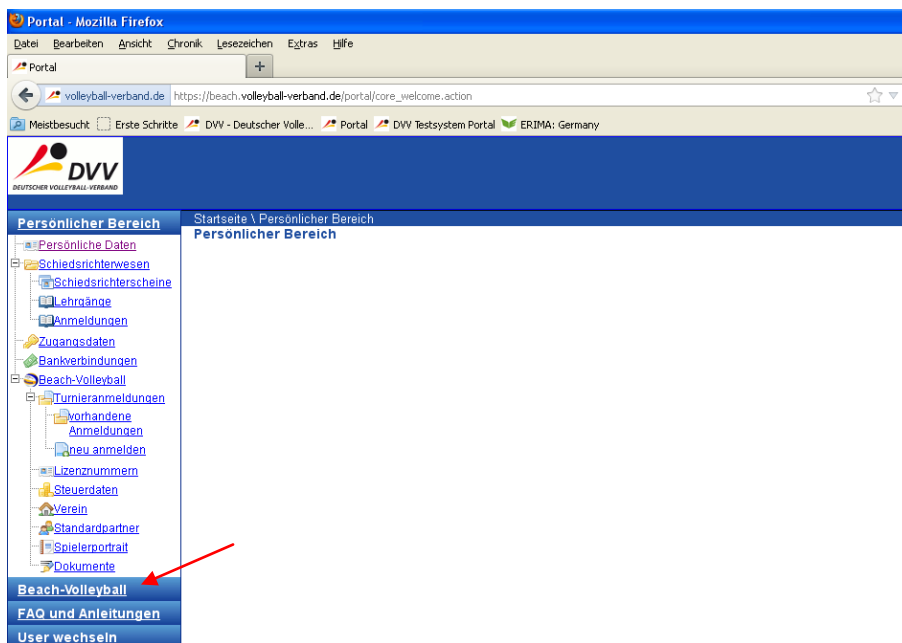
Portal - Mozilla Firefox

Datei Bearbeiten Ansicht Chronik Lesezeichen Extras Hilfe

Portal +

volleyball-verband.de https://beach.volleyball-verband.de/portal/core_welcome.action

Meistbesucht Erste Schritte DVV - Deutscher Volle... Portal DVV Testsystem Portal ERIMA: Germany

DVV DEUTSCHER VOLLEYBALL-VERBAND

Persönlicher Bereich

Persönliche Daten
Schiedsrichterwesen
Schiedsrichterscheine
Lehrgänge
Anmeldungen
Zugangsdaten
Bankverbindungen
Beach-Volleyball
Turnieranmeldungen
vorhandene Anmeldungen
neu anmelden
Lizenznummern
Steuerdaten
Verein
Standardpartner
Spielerportrait
Dokumente

Beach-Volleyball
FAQ und Anleitungen
User wechseln

Startseite \ Persönlicher Bereich
Persönlicher Bereich